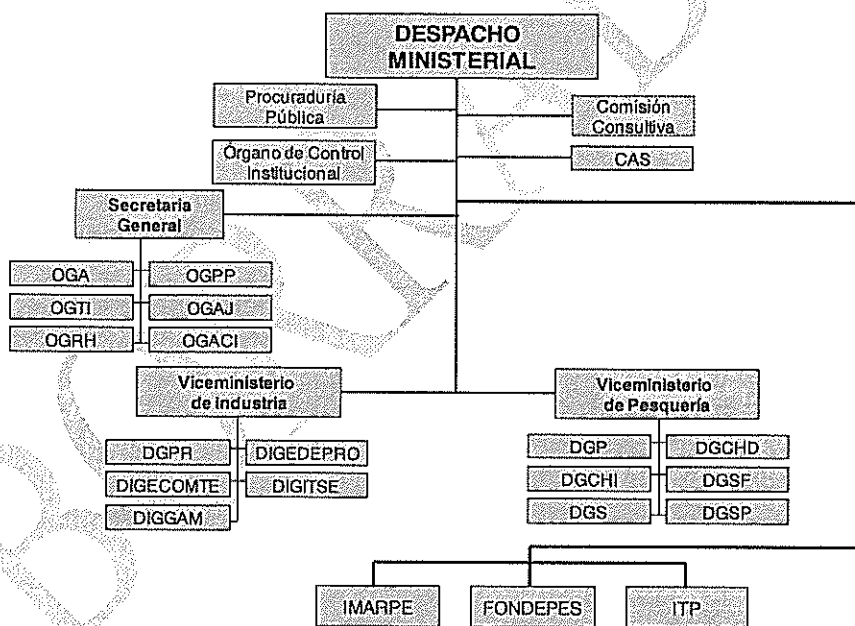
DESPACHO MINISTERIAL

Procuraduría Pública

Comisión Consultiva

Órgano de Control Institucional

CAS

Secretaría General

OGA

OGPP

OGTI

OGAJ

OGRH

OGACI

Viceministerio de Industria

DGPR

DIGEDEPRO

DIGECOMTE

DIGITSE

DIGGAM

Viceministerio de Pesquería

DGP

DGCHD

DGCHI

DGSF

DGS

DGSP

IMARPE

FONDEPES

ITP